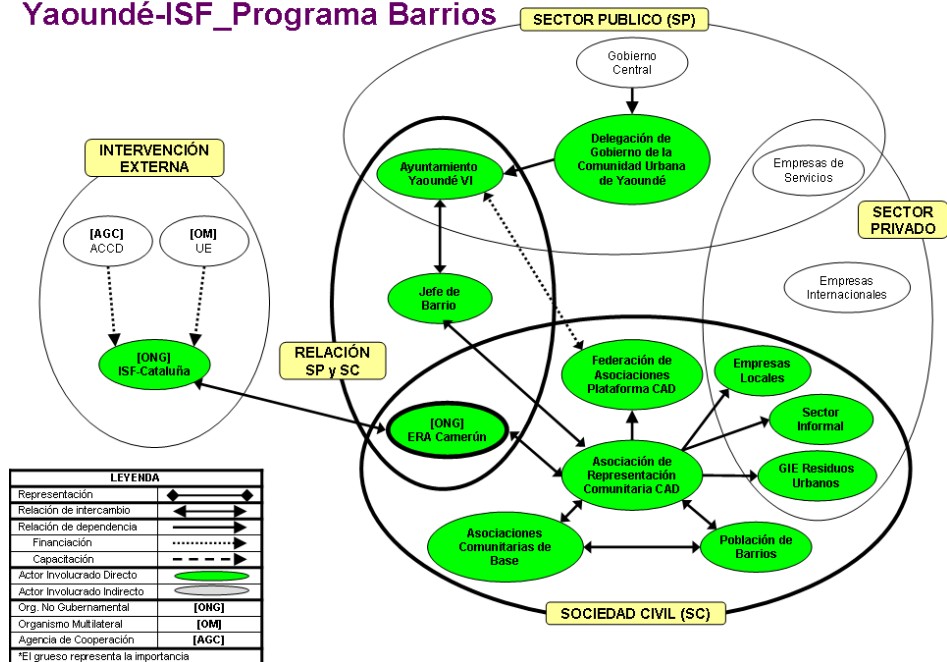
Yaoundé-ISF_Programa Barrios

SECTOR PUBLICO (SP)

Gobierno Central

Delegación de Gobierno de la Comunidad Urbana de Yaoundé

Ayuntamiento Yaoundé VI

Empresas de Servicios

SECTOR PRIVADO

Empresas Internacionales

INTERVENCIÓN EXTERNA

[AGC] ACCD

[OM] UE

[ONG] ISF-Cataluña

Jefe de Barrio

RELACIÓN SP y SC

Federación de Asociaciones Plataforma CAD

Empresas Locales

Sector Informal

[ONG] ERA Camerún

Asociación de Representación Comunitaria CAD

GIE Residuos Urbanos

Asociaciones Comunitarias de Base

Población de Barrios

SOCIEDAD CIVIL (SC)

| LEYENDA | |
|---|---|
| Representación | |
| Relación de intercambio | |
| Relación de dependencia | |
| Financiación | |
| Capacitación | |
| Actor Involucrado Directo | |
| Actor Involucrado Indirecto | |
| Org. No Gubernamental | [ONG] |
| Organismo Multilateral | [OM] |
| Agencia de Cooperación | [AGC] |

*El grueso representa la importancia